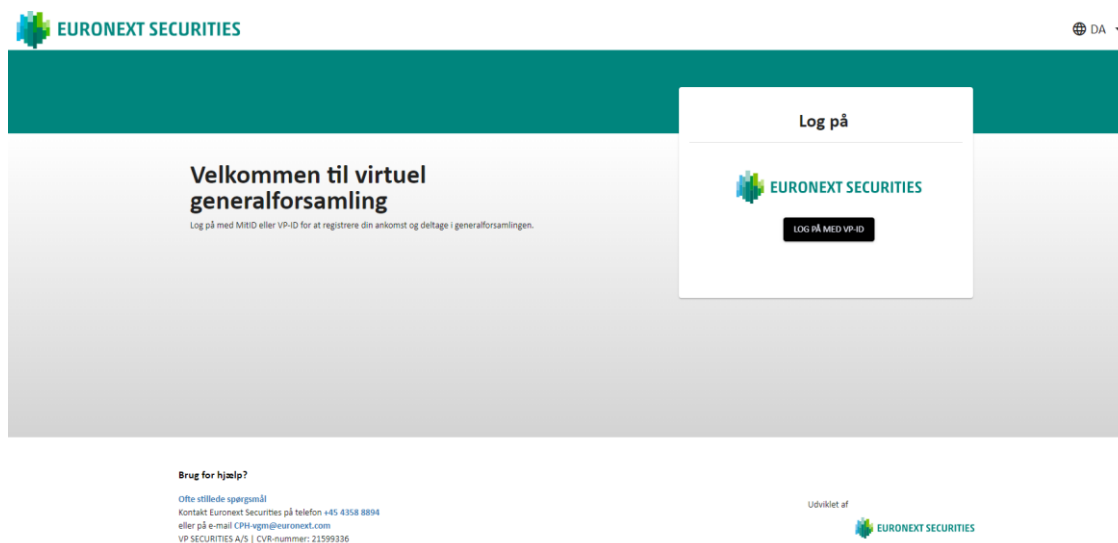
EURONEXT SECURITIES

DA

Log på

Velkommen til virtuel generalforsamling

Log på med MitID eller VP-ID for at registrere din ankomst og deltage i generalforsamlingen.

EURONEXT SECURITIES

LOG PÅ MED VP-ID

Brug for hjælp?

Ofte stillede spørgsmål
Kontakt Euronext Securities på telefon +45 4358 8894
eller på e-mail CPH-vgm@euronext.com
VP SECURITIES A/S | CVR-nummer: 21599336

Udviklet af

EURONEXT SECURITIES